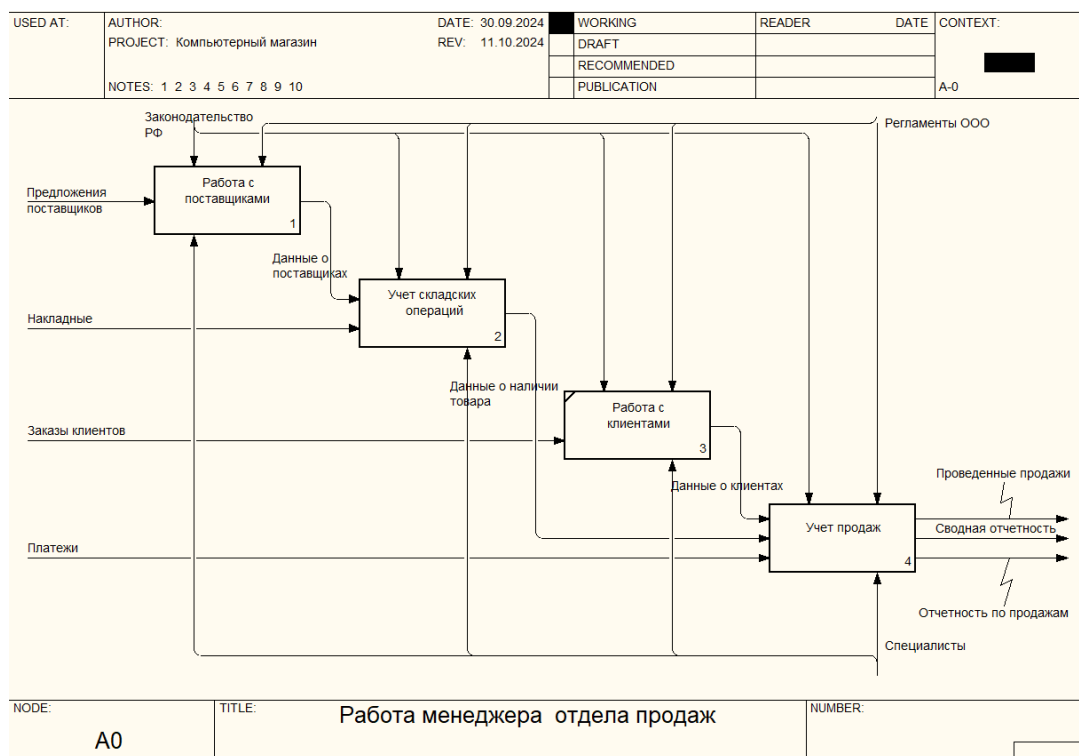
| USED AT: | AUTHOR: | DATE: 30.09.2024 | | WORKING | READER | DATE | CONTEXT: |
|---|---|---|---|---|---|---|---|
| | PROJECT: Компьютерный магазин | REV: 11.10.2024 | | DRAFT | | | |
| | | | | RECOMMENDED | | | |
| | NOTES: 1 2 3 4 5 6 7 8 9 10 | | | PUBLICATION | | | A-0 |

Законодательство РФ

Регламенты ООО

Предложения поставщиков

Работа с поставщиками

1

Данные о поставщиках

Накладные

Учет складских операций

2

Данные о наличии товара

Заказы клиентов

Работа с клиентами

3

Данные о клиентах

Платежи

Учет продаж

4

Проведенные продажи

Сводная отчетность

Отчетность по продажам

Специалисты

NODE: A0

TITLE: Работа менеджера отдела продаж

NUMBER: